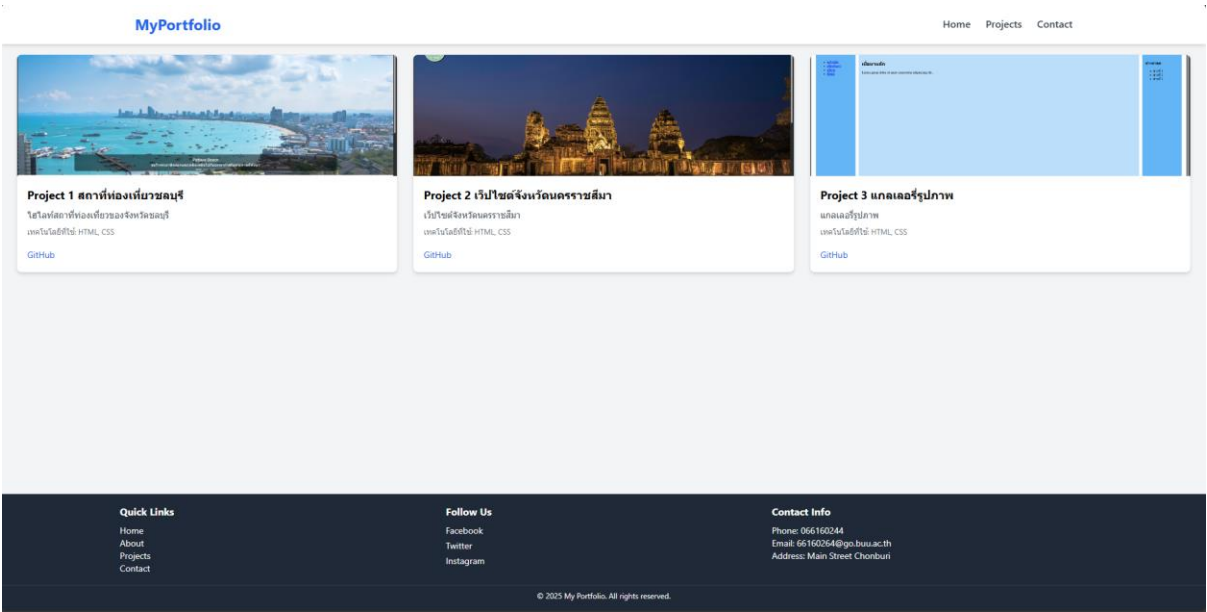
MyPortfolio

Home Projects Contact

Project 1 สถาที่ท่องเที่ยวชลบุรี

ไซโลท์สถาที่ท่องเที่ยวของจังหวัดชลบุรี

เทคโนโลยีที่ใช้: HTML, CSS

GitHub

Project 2 เว็ปไซต์จังหวัดนครราชสีมา

เว็ปไซต์จังหวัดนครราชสีมา

เทคโนโลยีที่ใช้: HTML, CSS

GitHub

Project 3 แกลเลอรี่รูปภาพ

แกลเลอรี่รูปภาพ

เทคโนโลยีที่ใช้: HTML, CSS

GitHub

Quick Links

Home
About
Projects
Contact

Follow Us

Facebook
Twitter
Instagram

Contact Info

Phone: 066160244
Email: 66160264@go.buu.ac.th
Address: Main Street Chonburi

© 2025 My Portfolio. All rights reserved.